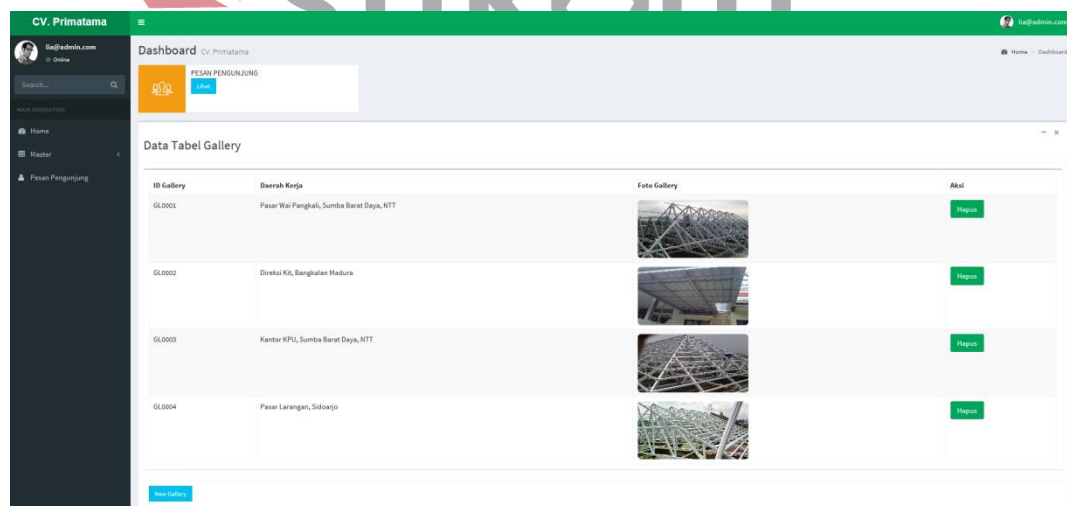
CV. Primatama

lia@admin.com

lia@admin.com
Online

Search...

MAIN NAVIGATION

Home

Master

Pesan Pengunjung

Dashboard CV. Primatama

Home > Dashboard

PESAN PENGUNJUNG
Lihat

Data Tabel Gallery

| ID Gallery | Daerah Kerja | Foto Gallery | Aksi |
|---|---|---|---|
| GL0001 | Pasar Wai Pangkali, Sumba Barat Daya, NTT | | Hapus |
| GL0002 | Direksi Kit, Bangkalan Madura | | Hapus |
| GL0003 | Kantor KPU, Sumba Barat Daya, NTT | | Hapus |
| GL0004 | Pasar Larangan, Sidoarjo | | Hapus |

New Gallery